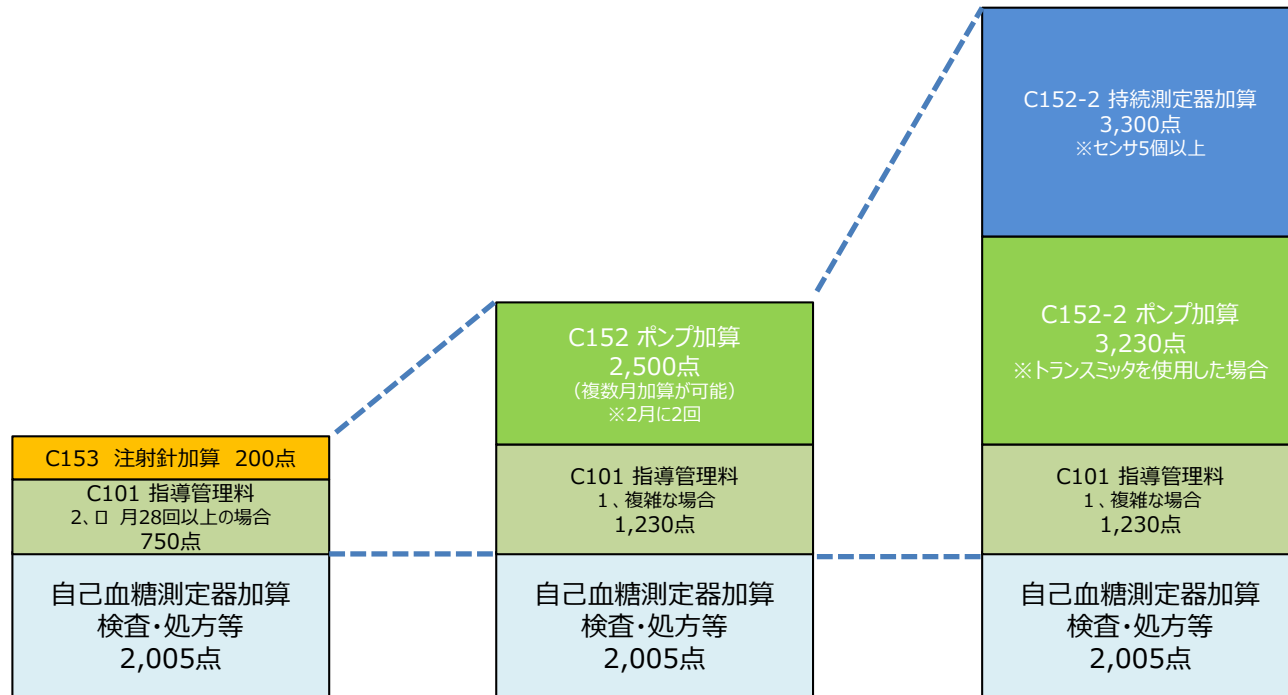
C153 注射針加算 200点

C101 指導管理料
2、ロ 月28回以上の場合
750点

自己血糖測定器加算
検査・処方等
2,005点

C152 ポンプ加算
2,500点
（複数月加算が可能）
※2月に2回

C101 指導管理料
1、複雑な場合
1,230点

自己血糖測定器加算
検査・処方等
2,005点

C152-2 持続測定器加算
3,300点
※センサ5個以上

C152-2 ポンプ加算
3,230点
※トランスミッタを使用した場合

C101 指導管理料
1、複雑な場合
1,230点

自己血糖測定器加算
検査・処方等
2,005点